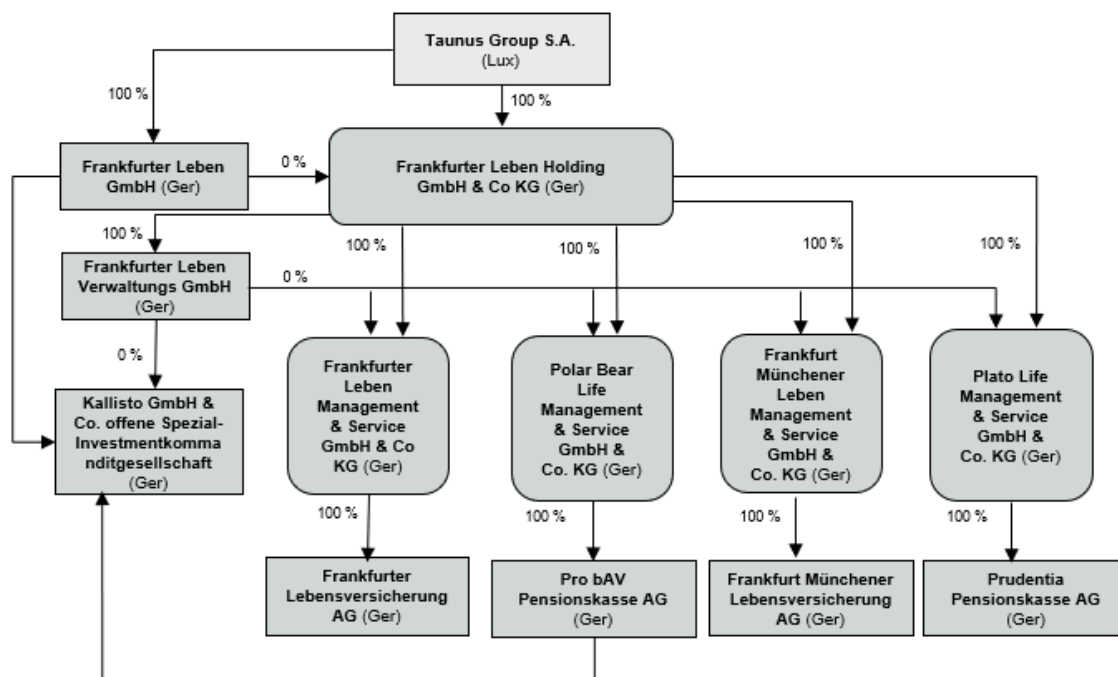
Taunus Group S.A.
(Lux)

100 %

100 %

Frankfurter Leben GmbH (Ger)

0 %

Frankfurter Leben Holding GmbH & Co KG (Ger)

100 %

100 %

100 %

100 %

100 %

Frankfurter Leben Verwaltungs GmbH (Ger)

0 %

0 %

Kallisto GmbH & Co. offene Spezial-Investmentkommanditgesellschaft (Ger)

Frankfurter Leben Management & Service GmbH & Co KG (Ger)

Polar Bear Life Management & Service GmbH & Co. KG (Ger)

Frankfurt Münchener Leben Management & Service GmbH & Co. KG (Ger)

Plato Life Management & Service GmbH & Co. KG (Ger)

100 %

100 %

100 %

100 %

Frankfurter Lebensversicherung AG (Ger)

Pro bAV Pensionskasse AG (Ger)

Frankfurt Münchener Lebensversicherung AG (Ger)

Prudentia Pensionskasse AG (Ger)